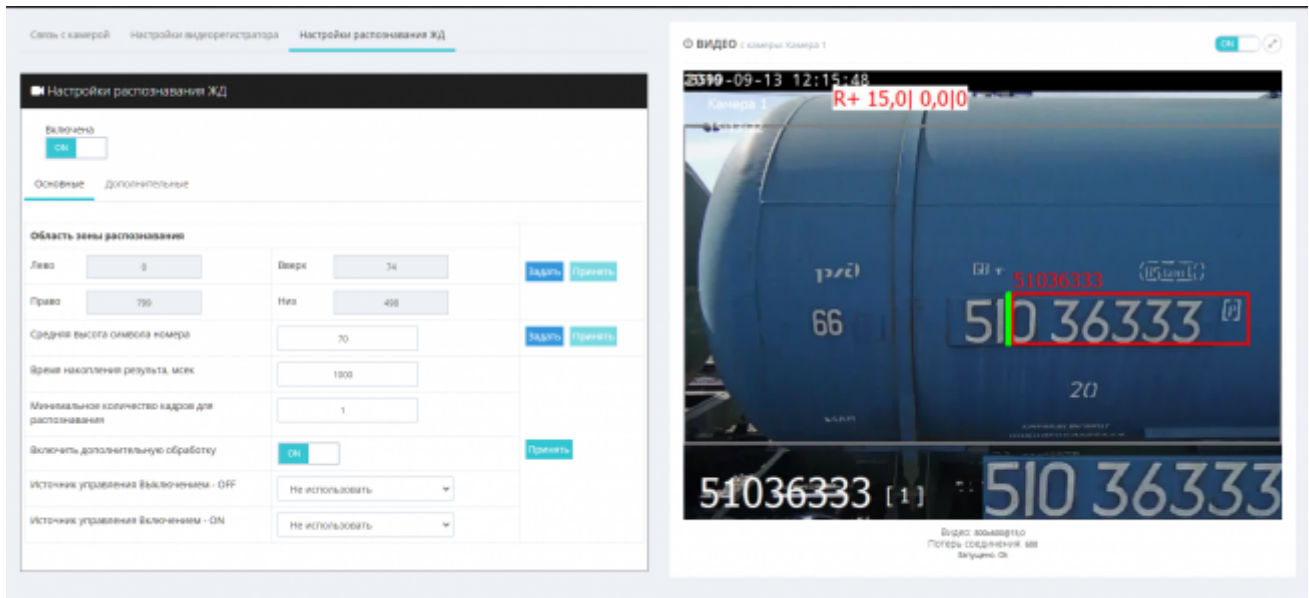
Связь с камерой Настройки видеорегистратора Настройки распознавания ЖД

Настройки распознавания ЖД

Включена
ON

Основные Дополнительные

| Область зоны распознавания | | | | |
|---|---|---|---|---|
| Лево | 0 | Вверх | 74 | Задать Принять |
| Право | 799 | Низ | 498 | |
| Средняя высота символа номера | | 70 | | Задать Принять |
| Время накопления результата, мсек | | 1000 | | |
| Минимальное количество кадров для распознавания | | 1 | | |
| Включить дополнительную обработку | | ON | | Принять |
| Источник управления Выключением - OFF | | Не использовать | | |
| Источник управления Включением - ON | | Не использовать | | |

ВИДЕО с камеры: Камера 1
ON

2019-09-13 12:15:48
Камера 1
R+ 15,0| 0,0|0
ржд
66
51036333
510 36333
20
51036333 [1]
510 36333

Видео: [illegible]
Потерь соединения: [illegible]
Запущено: Ok